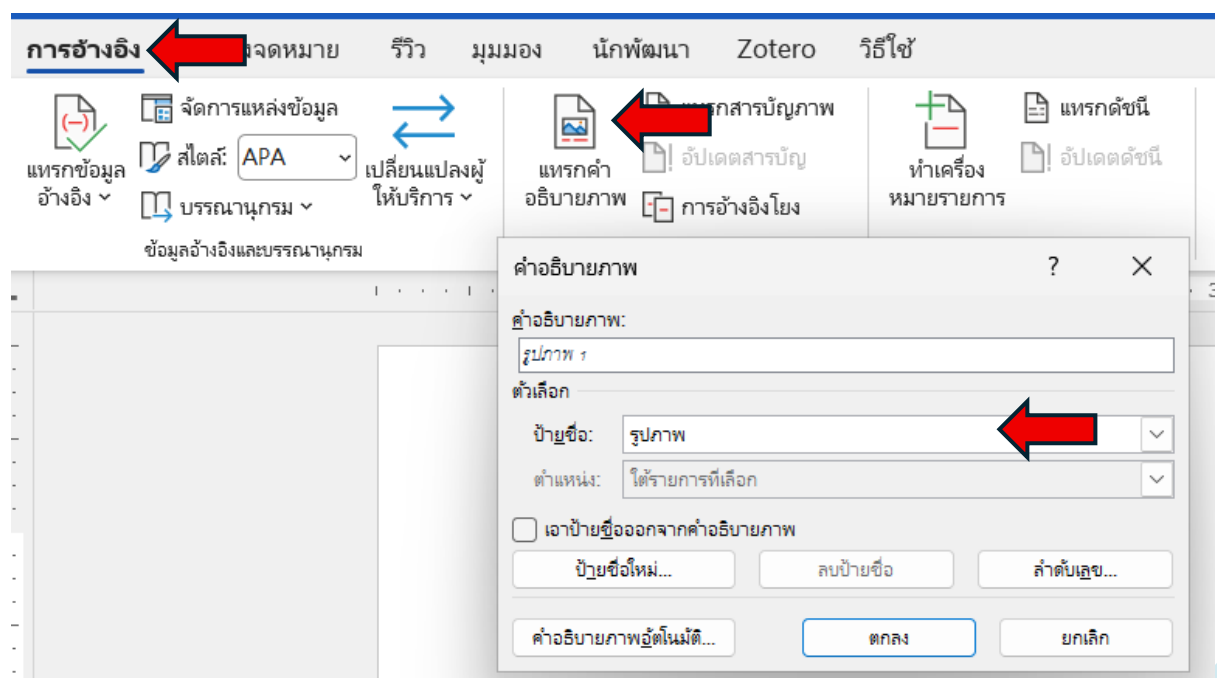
การอ้างอิง จดหมาย รีวิว มุมมอง นักพัฒนา Zotero วิธีใช้

แทรกข้อมูลอ้างอิง จัดการแหล่งข้อมูล สไตล์: APA บรรณานุกรม เปลี่ยนแปลงผู้ให้บริการ

ข้อมูลอ้างอิงและบรรณานุกรม

แทรกคำอธิบายภาพ แทรกสารบัญภาพ อัปเดตสารบัญ การอ้างอิงโยง

ทำเครื่องหมายรายการ แทรกดัชนี อัปเดตดัชนี

คำอธิบายภาพ ? ×

คำอธิบายภาพ:

รูปภาพ 1

ตัวเลือก

ป้ายชื่อ: รูปภาพ

ตำแหน่ง: ใต้รายการที่เลือก

เอาป้ายชื่อออกจากคำอธิบายภาพ

ป้ายชื่อใหม่... ลบป้ายชื่อ ลำดับเลข...

คำอธิบายภาพอัตโนมัติ... ตกลง ยกเลิก